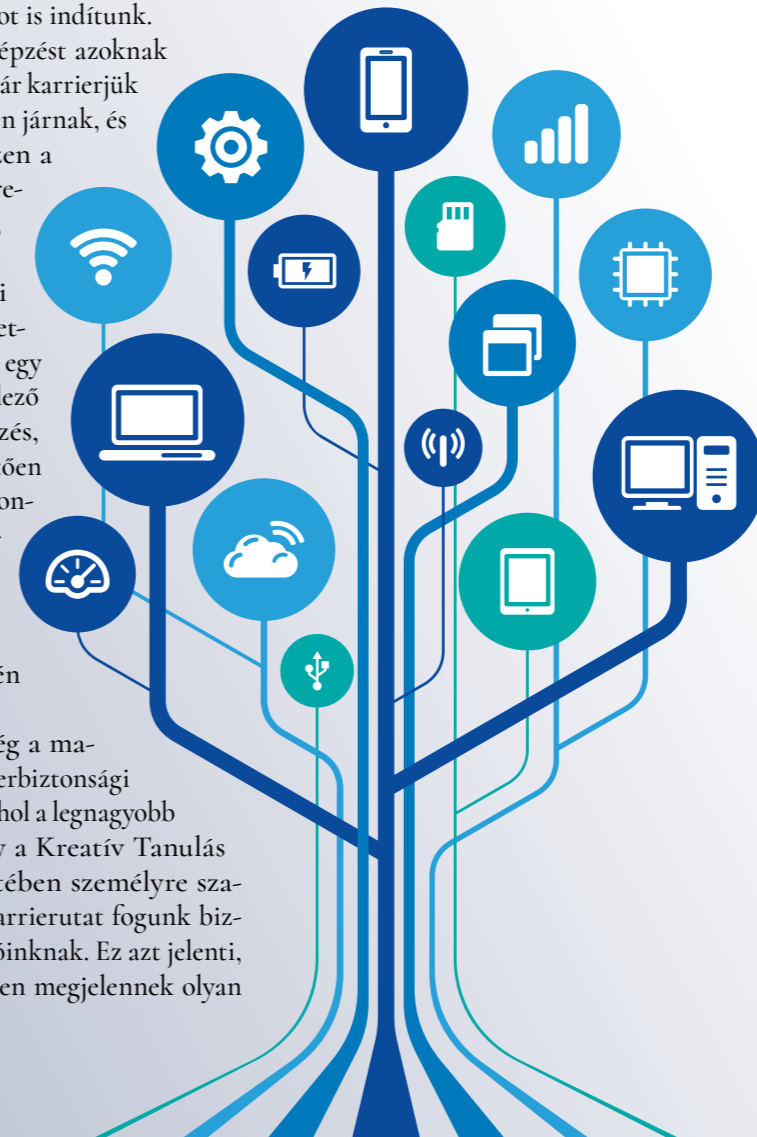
ot is indítunk. épzést azoknak ár karrierjük n járnak, és en a re-

i et- egy lező zés, ően on-

én

ég a ma- erbiztonsági hol a legnagyobb y a Kreatív Tanulás tében személyre sza- arrierutat fogunk biz- őinknak. Ez azt jelenti, en megjelennek olyan